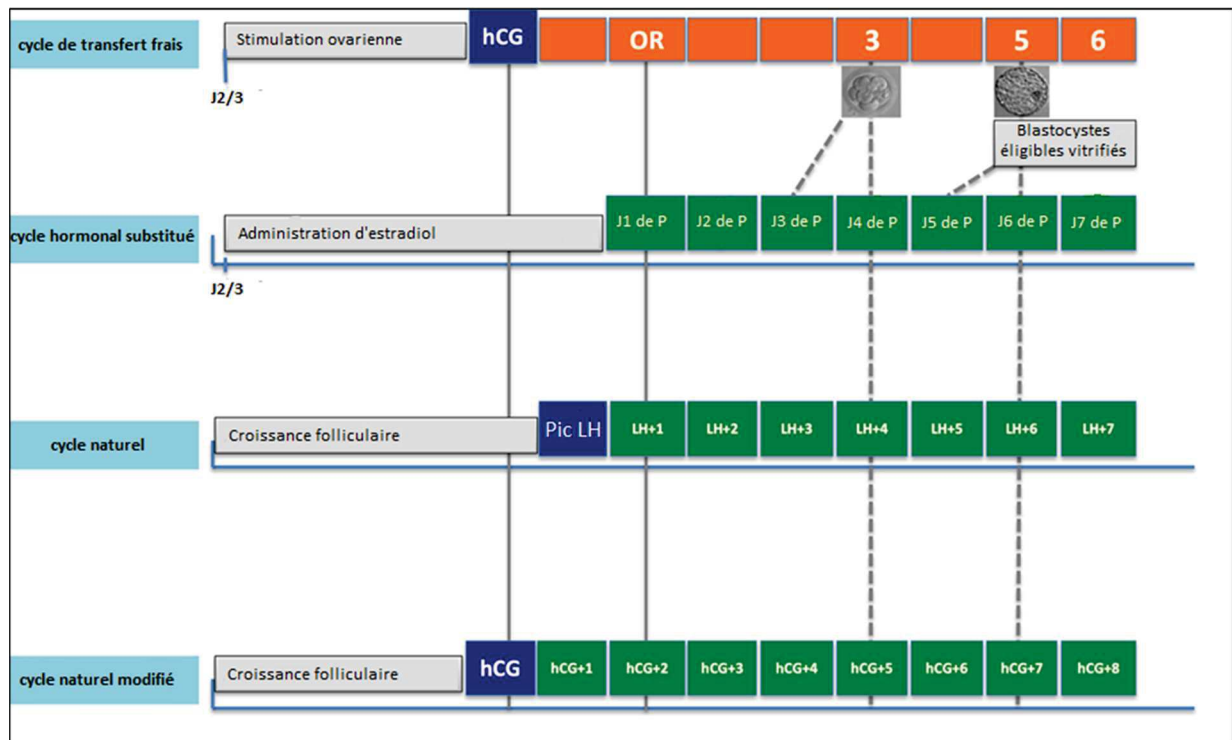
cycle de transfert frais

Stimulation ovarienne

hCG

OR

3

5

6

J2/3

Blastocystes éligibles vitrifiés

cycle hormonal substitué

Administration d'estradiol

J1 de P

J2 de P

J3 de P

J4 de P

J5 de P

J6 de P

J7 de P

J2/3

cycle naturel

Croissance folliculaire

Pic LH

LH+1

LH+2

LH+3

LH+4

LH+5

LH+6

LH+7

cycle naturel modifié

Croissance folliculaire

hCG

hCG+1

hCG+2

hCG+3

hCG+4

hCG+5

hCG+6

hCG+7

hCG+8